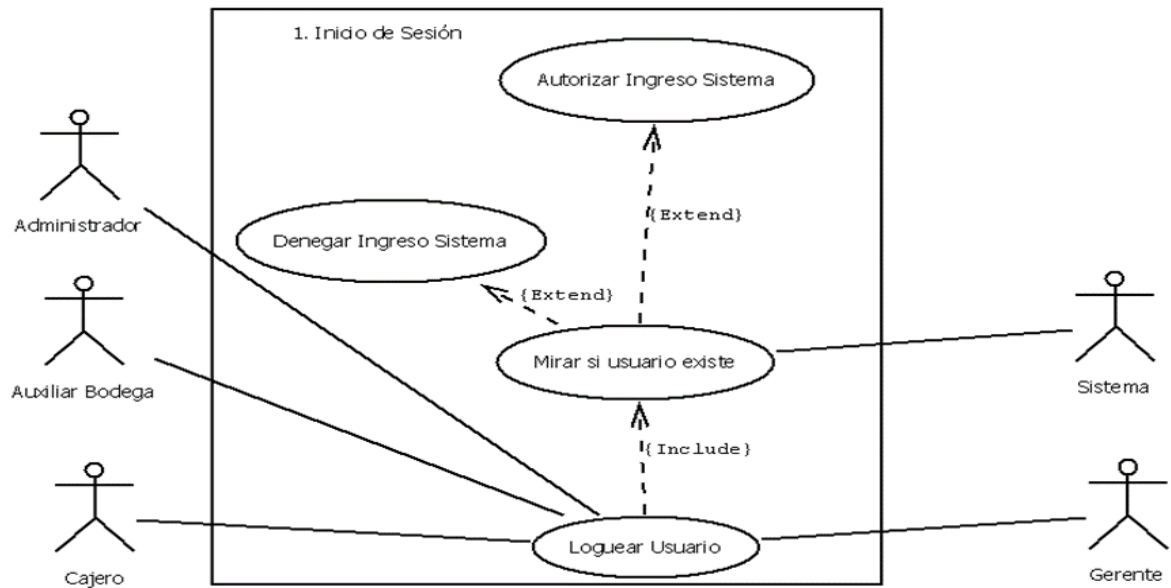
1. Inicio de Sesión

Autorizar Ingreso Sistema

{Extend}

Denegar Ingreso Sistema

{Extend}

Mirar si usuario existe

{Include}

Loguear Usuario

Administrador

Auxiliar Bodega

Cajero

Sistema

Gerente